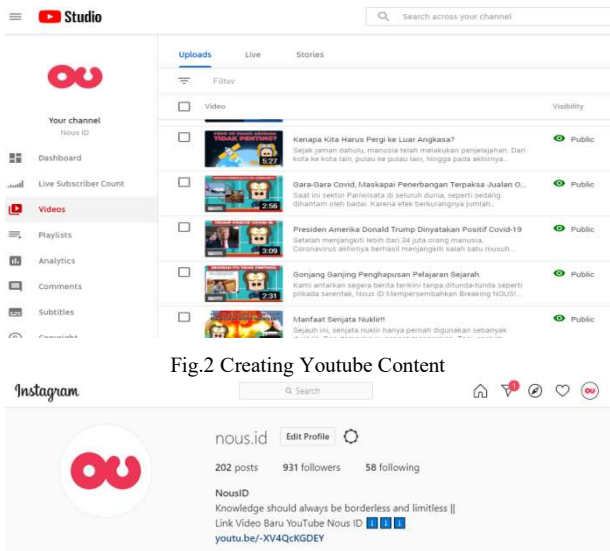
Studio

Search across your channel

Your channel
Nous ID

Dashboard
Live Subscriber Count
Videos
Playlists
Analytics
Comments
Subtitles
Copyright

Uploads Live Stories

Filter

| | Video | Visibility |
|---|---|---|
| | 5:27 Kenapa Kita Harus Pergi ke Luar Angkasa? Sejak jaman dahulu, manusia telah melakukan penjelajahan. Dari kota ke kota lain, pulau ke pulau lain, hingga pada akhirnya... | Public |
| | 2:56 Gara-Gara Covid, Maskapai Penerbangan Terpaksa Jualan O... Saat ini sektor Pariwisata di seluruh dunia, seperti sedang dihantam oleh badai. Karena efek berkurangnya jumlah... | Public |
| | 3:09 Presiden Amerika Donald Trump Dinyatakan Positif Covid-19 Setelah menjangkiti lebih dari 34 juta orang manusia, Coronavirus akhirnya berhasil menjangkiti salah satu musuh... | Public |
| | 2:31 Gonjang Ganjing Penghapusan Pelajaran Sejarah Kami antarkan segera berita terkini tanpa ditunda-tunda seperti pilkada serentak, Nous ID Mempersembahkan Breaking NOUS!... | Public |
| | Manfaat Senjata Nuklir!! Sejauh ini, senjata nuklir hanya pernah digunakan sebanyak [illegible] | Public |

Fig.2 Creating Youtube Content

Instagram

Search

nous.id Edit Profile

202 posts 931 followers 58 following

NousID
Knowledge should always be borderless and limitless ||
Link Video Baru YouTube Nous ID
youtu.be/-XV4QcKGDEY